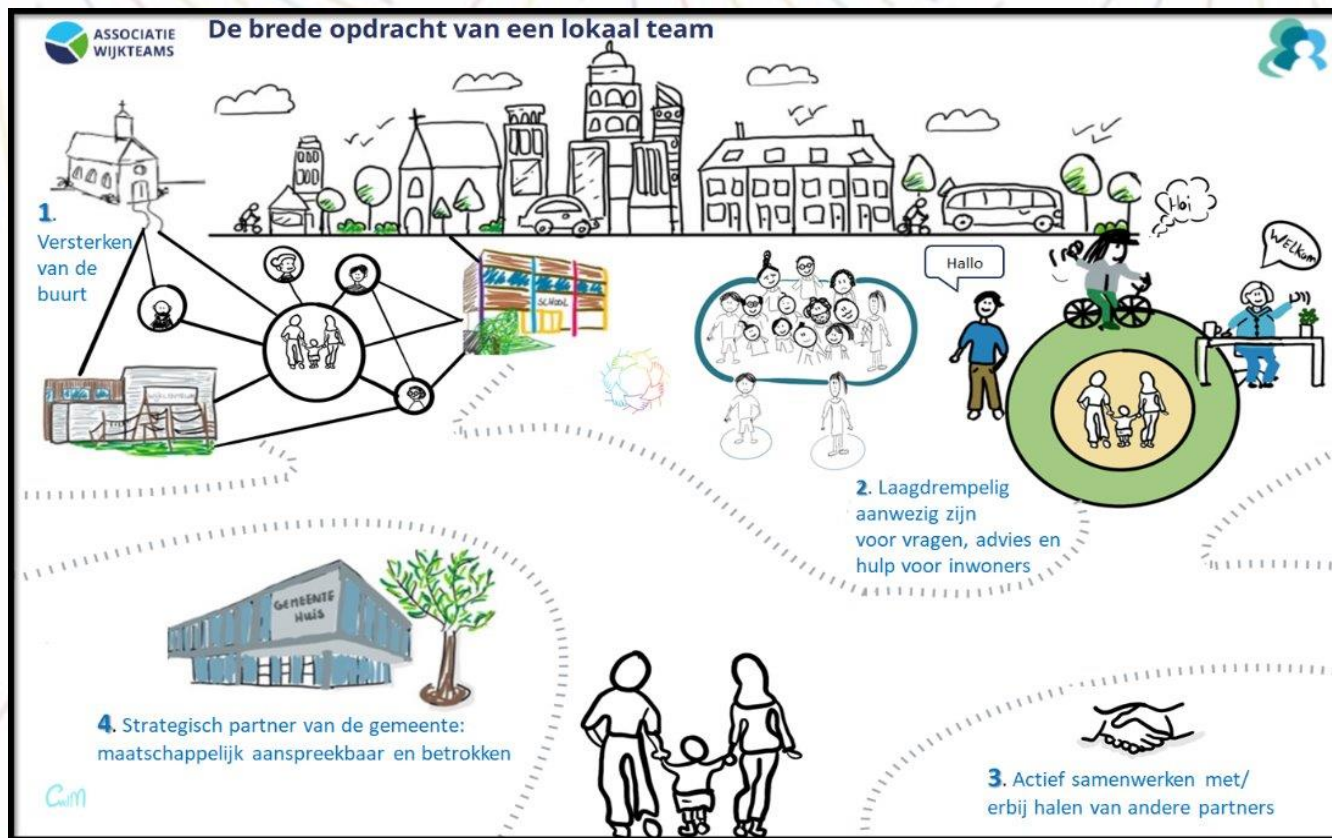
ASSOCIATIE WIJKTEAMS

De brede opdracht van een lokaal team

1. Versterken van de buurt

SCHOOL

Hoi

Hallo

WELKOM

GEMEENTE HUIS

2. Laagdrempelig aanwezig zijn voor vragen, advies en hulp voor inwoners

4. Strategisch partner van de gemeente: maatschappelijk aanspreekbaar en betrokken

3. Actief samenwerken met/ erbij halen van andere partners

Cwm